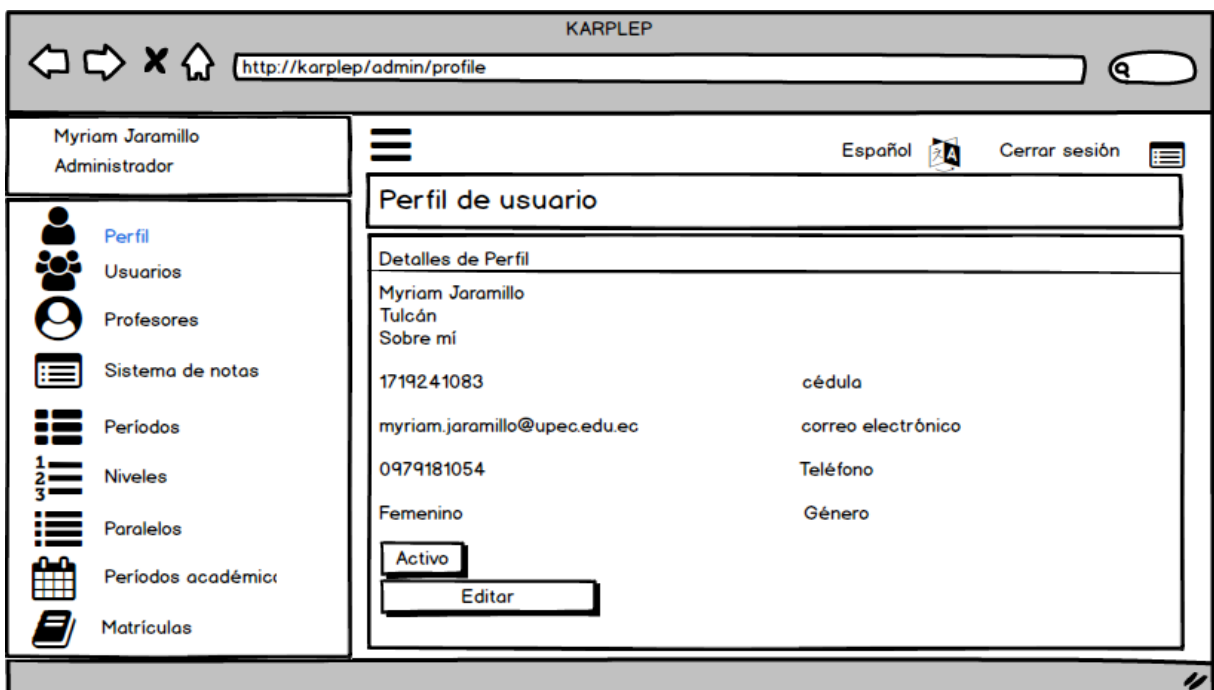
KARPLEP

http://karplep/admin/profile

Myriam Jaramillo
Administrador

Español
Cerrar sesión

Perfil de usuario

Perfil
Usuarios
Profesores
Sistema de notas
Períodos
Niveles
Paralelos
Períodos académic
Matrículas

Detalles de Perfil

Myriam Jaramillo
Tulcán
Sobre mí

| | |
|---|---|
| 1719241083 | cédula |
| myriam.jaramillo@upec.edu.ec | correo electrónico |
| 0979181054 | Teléfono |
| Femenino | Género |

Activo

Editar